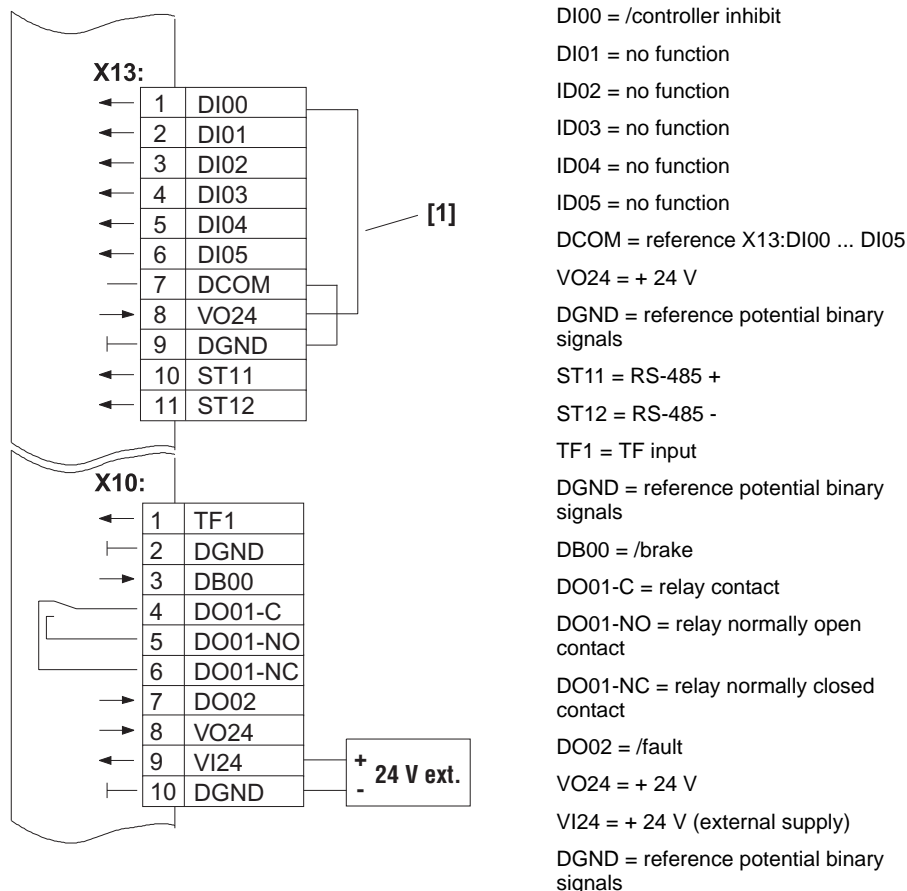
X13:

| | |
|---|---|
| 1 | DI00 |
| 2 | DI01 |
| 3 | DI02 |
| 4 | DI03 |
| 5 | DI04 |
| 6 | DI05 |
| 7 | DCOM |
| 8 | VO24 |
| 9 | DGND |
| 10 | ST11 |
| 11 | ST12 |

[1]

X10:

| | |
|---|---|
| 1 | TF1 |
| 2 | DGND |
| 3 | DB00 |
| 4 | DO01-C |
| 5 | DO01-NO |
| 6 | DO01-NC |
| 7 | DO02 |
| 8 | VO24 |
| 9 | VI24 |
| 10 | DGND |

+ 24 V ext. -

DI00 = /controller inhibit

DI01 = no function

ID02 = no function

ID03 = no function

ID04 = no function

ID05 = no function

DCOM = reference X13:DI00 ... DI05

VO24 = + 24 V

DGND = reference potential binary signals

ST11 = RS-485 +

ST12 = RS-485 -

TF1 = TF input

DGND = reference potential binary signals

DB00 = /brake

DO01-C = relay contact

DO01-NO = relay normally open contact

DO01-NC = relay normally closed contact

DO02 = /fault

VO24 = + 24 V

VI24 = + 24 V (external supply)

DGND = reference potential binary signals